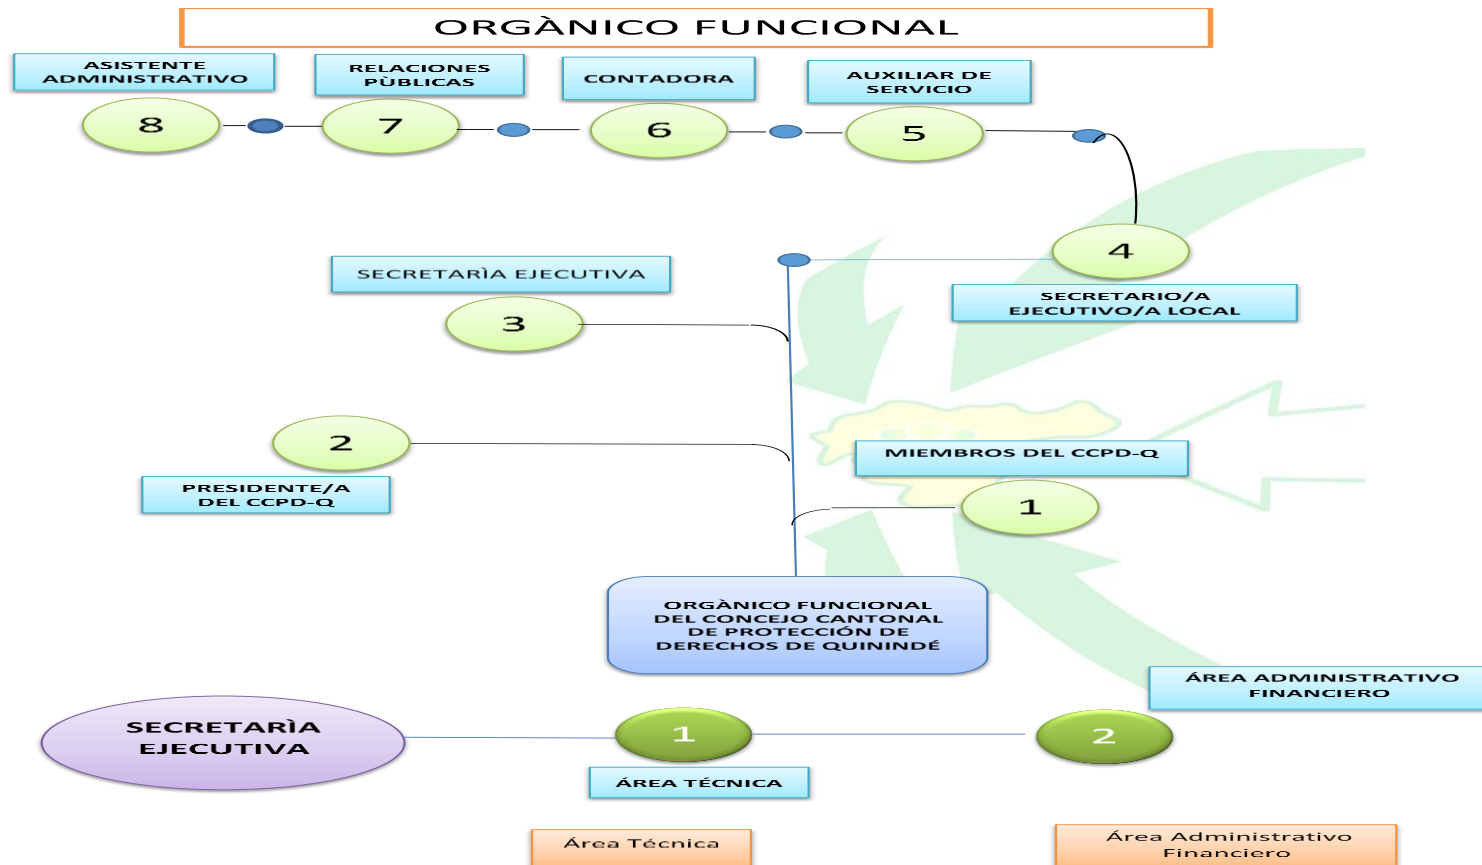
ORGÀNICO FUNCIONAL

ASISTENTE ADMINISTRATIVO

RELACIONES PÙBLICAS

CONTADORA

AUXILIAR DE SERVICIO

8

7

6

5

4

SECRETARIO/A EJECUTIVO/A LOCAL

SECRETARÌA EJECUTIVA

3

2

PRESIDENTE/A DEL CCPD-Q

MIEMBROS DEL CCPD-Q

1

ORGÀNICO FUNCIONAL DEL CONCEJO CANTONAL DE PROTECCIÓN DE DERECHOS DE QUININDÉ

ÁREA ADMINISTRATIVO FINANCIERO

SECRETARÌA EJECUTIVA

1

2

ÁREA TÉCNICA

Área Técnica

Área Administrativo Financiero